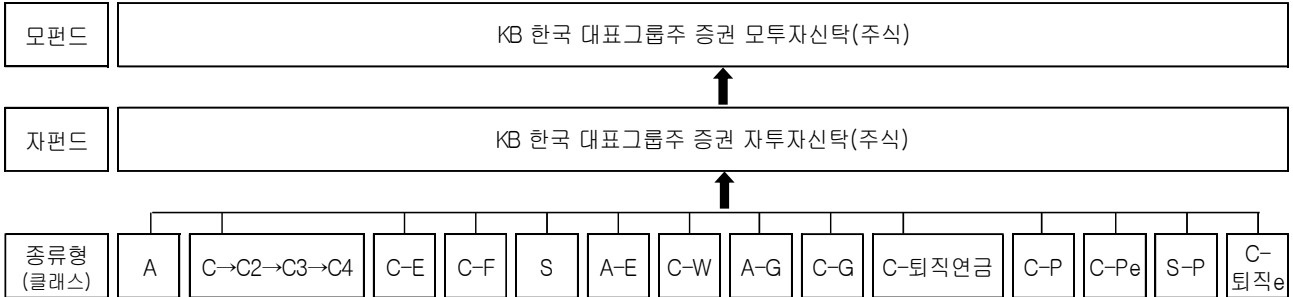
모펀드

KB 한국 대표그룹주 증권 모투자신탁(주식)

자펀드

KB 한국 대표그룹주 증권 자투자신탁(주식)

종류형 (클래스)

A

C→C2→C3→C4

C-E

C-F

S

A-E

C-W

A-G

C-G

C-퇴직연금

C-P

C-Pe

S-P

C-퇴직e